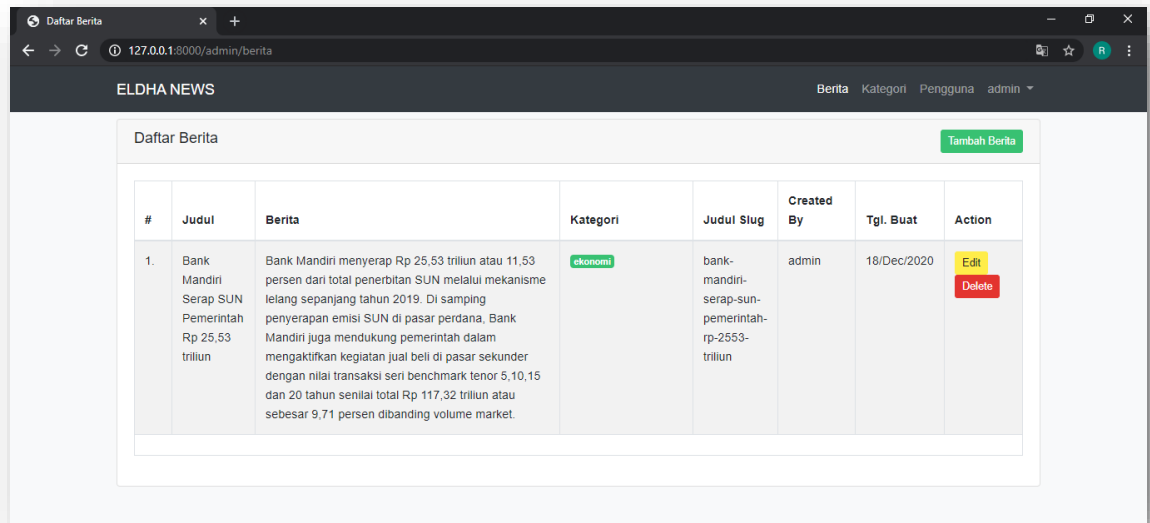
Daftar Berita ×
+

127.0.0.1:8000/admin/berita

R

ELDHA NEWS

Berita Kategori Pengguna admin

Daftar Berita

Tambah Berita

| # | Judul | Berita | Kategori | Judul Slug | Created By | Tgl. Buat | Action |
|---|---|---|---|---|---|---|---|
| 1. | Bank Mandiri Serap SUN Pemerintah Rp 25,53 triliun | Bank Mandiri menyerap Rp 25,53 triliun atau 11,53 persen dari total penerbitan SUN melalui mekanisme lelang sepanjang tahun 2019. Di samping penyerapan emisi SUN di pasar perdana, Bank Mandiri juga mendukung pemerintah dalam mengaktifkan kegiatan jual beli di pasar sekunder dengan nilai transaksi seri benchmark tenor 5,10,15 dan 20 tahun senilai total Rp 117,32 triliun atau sebesar 9,71 persen dibanding volume market. | ekonomi | bank-mandiri-serap-sun-pemerintah-rp-2553-triliun | admin | 18/Dec/2020 | Edit Delete |